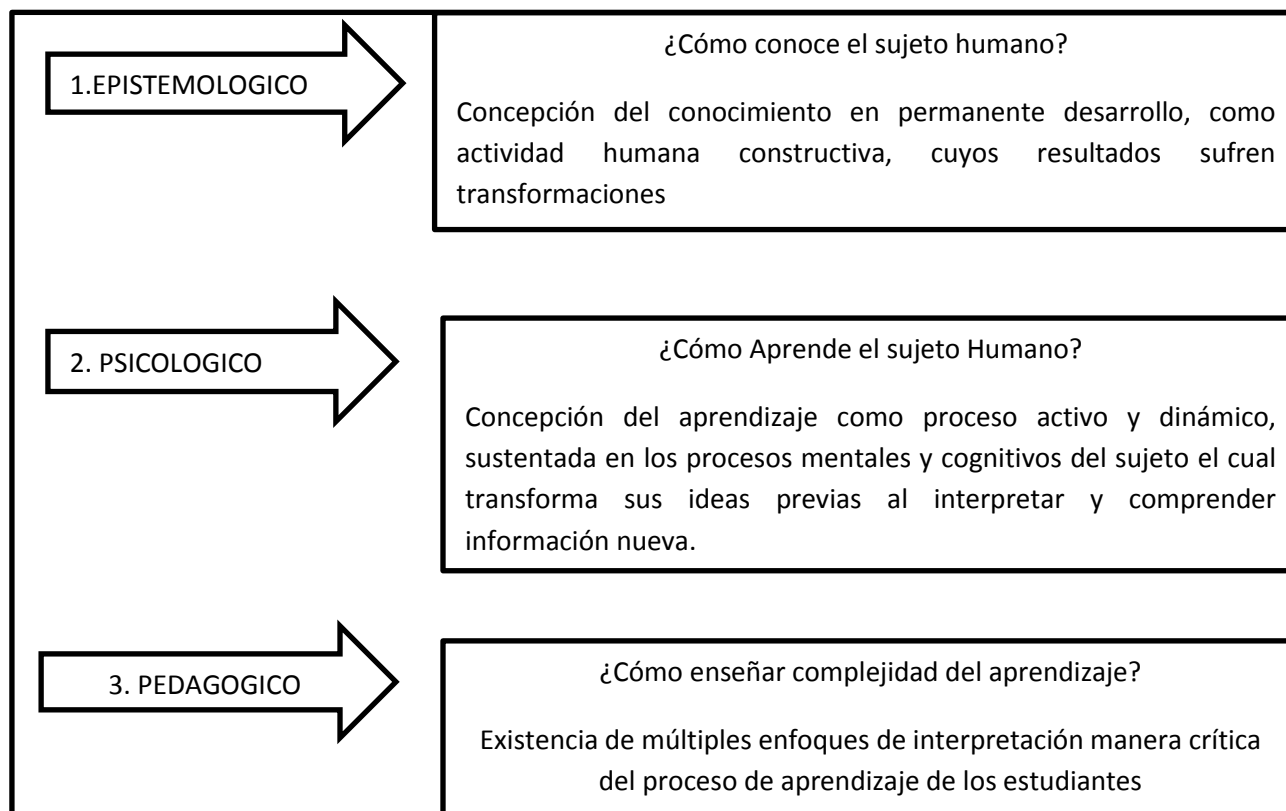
1.EPISTEMOLOGICO

¿Cómo conoce el sujeto humano?

Concepción del conocimiento en permanente desarrollo, como actividad humana constructiva, cuyos resultados sufren transformaciones

2. PSICOLOGICO

¿Cómo Aprende el sujeto Humano?

Concepción del aprendizaje como proceso activo y dinámico, sustentada en los procesos mentales y cognitivos del sujeto el cual transforma sus ideas previas al interpretar y comprender información nueva.

3. PEDAGOGICO

¿Cómo enseñar complejidad del aprendizaje?

Existencia de múltiples enfoques de interpretación manera crítica del proceso de aprendizaje de los estudiantes